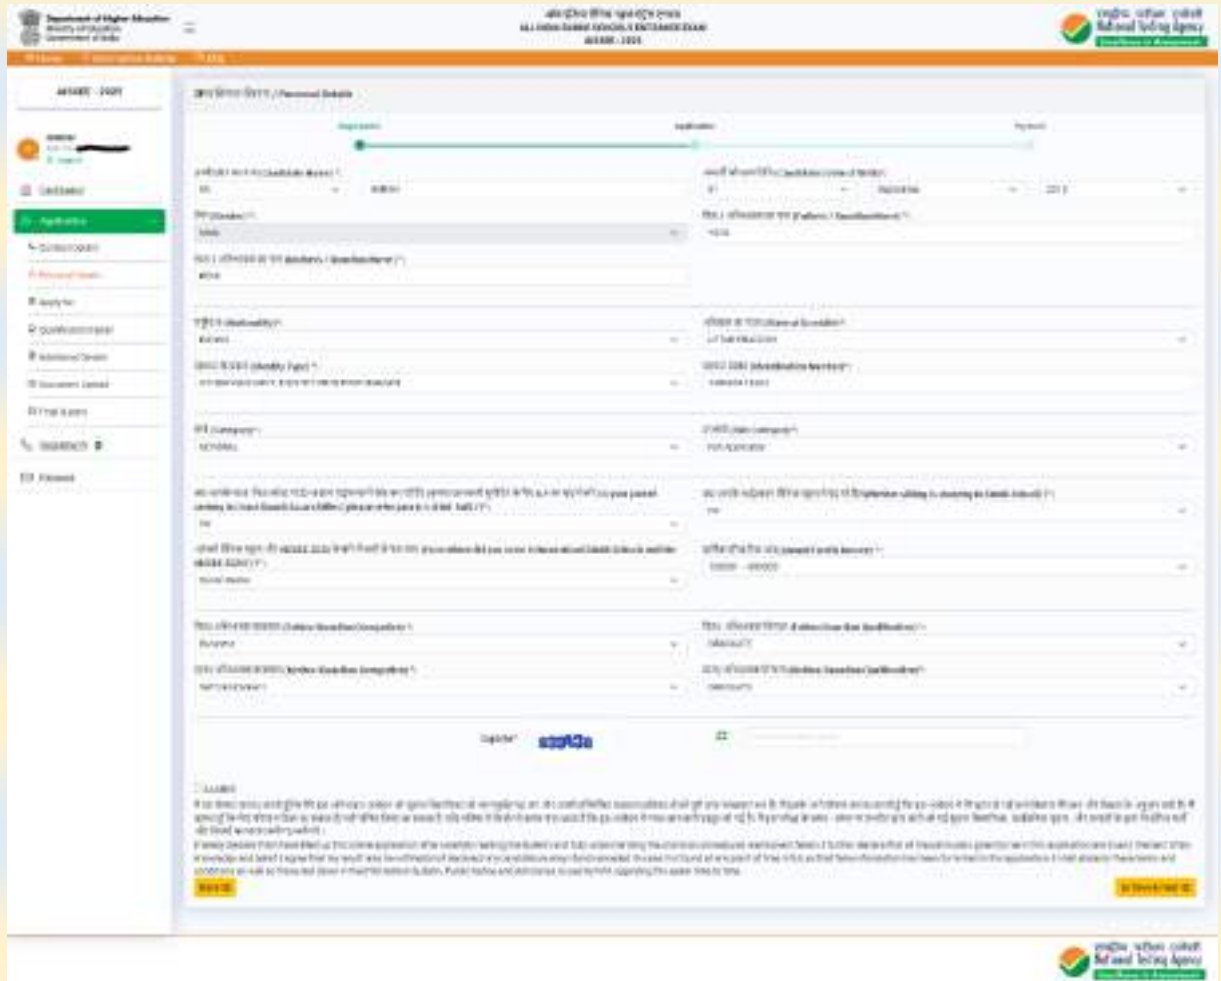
Department of Higher Education
Ministry of Education
Government of India

अखिल भारतीय सैनिक स्कूल प्रवेश परीक्षा
ALL INDIA SAINIK SCHOOLS ENTRANCE EXAM
AISSEE - 2025

राष्ट्रीय परीक्षा एजेंसी
National Testing Agency
Excellence in Assessment

AISSEE - 2025

Dashboard
Application
Personal Details
Apply for
Document Upload
Final Submit

व्यक्तिगत विवरण / Personal Details

Registration
Application
Payment

उम्मीदवार का नाम (Candidate Name) *
जन्म तिथि (Candidate Date of Birth) *
लिंग (Gender) *
पिता / अभिभावक का नाम (Father's / Guardian Name) *
माता / अभिभावक का नाम (Mother's / Guardian Name) *
राष्ट्रीयता (Nationality) *
पहचान का प्रकार (Identity Type) *
पहचान संख्या (Identification Number) *
श्रेणी (Category) *
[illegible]
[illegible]
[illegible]
पिता / अभिभावक का व्यवसाय (Father/Guardian Occupation) *
माता / अभिभावक का व्यवसाय (Mother/Guardian Occupation) *

Captcha*

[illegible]

Back
Save & Next